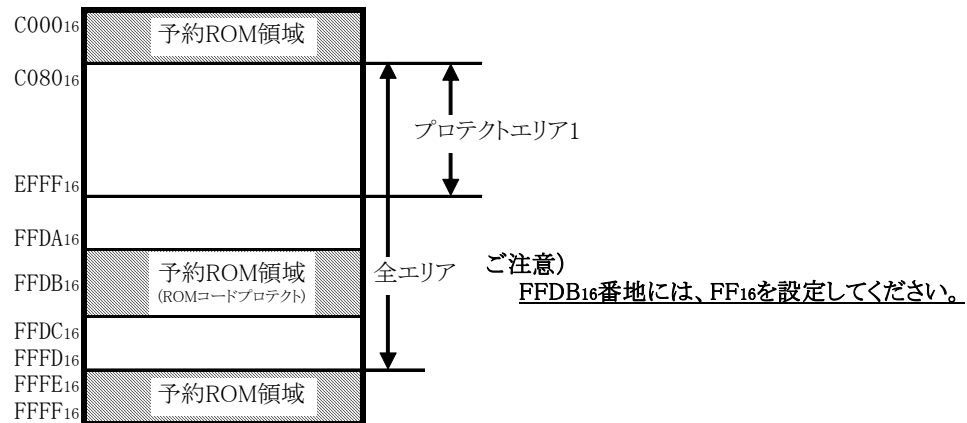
$C000_{16}$
予約ROM領域
$C080_{16}$
プロテクトエリア1
$EFFF_{16}$
$FFDA_{16}$
$FFDB_{16}$
予約ROM領域
(ROMコードプロテクト)
全エリア
ご注意)
$FFDB_{16}$番地には、$FF_{16}$を設定してください。
$FFDC_{16}$
$FFFD_{16}$
$FFFE_{16}$
$FFFF_{16}$
予約ROM領域